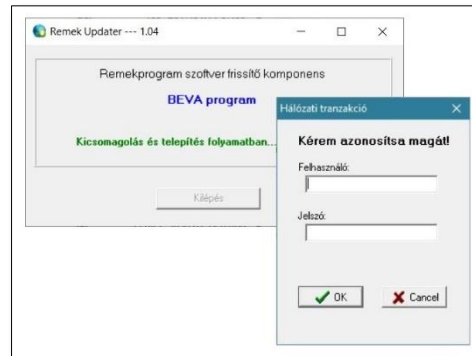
Remek Updater --- 1.04

Remekprogram szoftver frissítő komponens

BEVA program

Kicsomagolás és telepítés folyamatban...

Kilépés

Hálózati tranzakció

Kérem azonosítsa magát!

Felhasználó:

Jelszó:

OK

Cancel